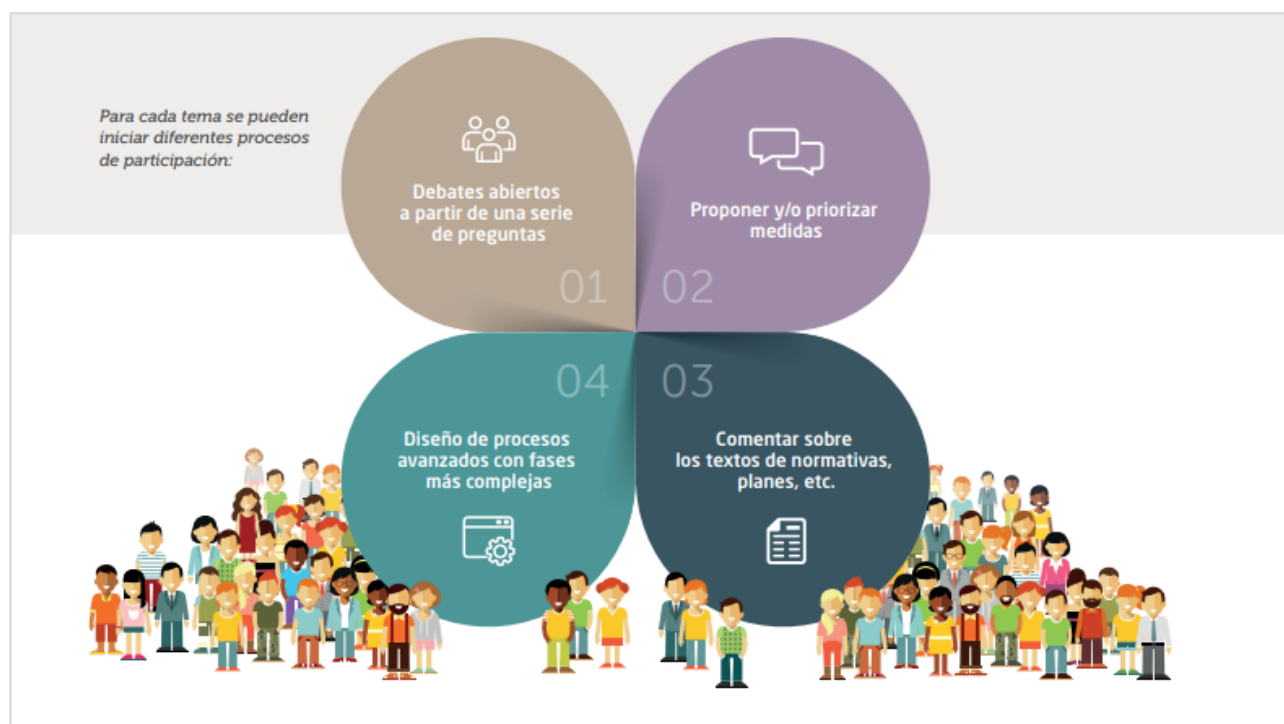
Para cada tema se pueden iniciar diferentes procesos de participación:

Debates abiertos a partir de una serie de preguntas

01

Proponer y/o priorizar medidas

02

04

03

Diseño de procesos avanzados con fases más complejas

Comentar sobre los textos de normativas, planes, etc.